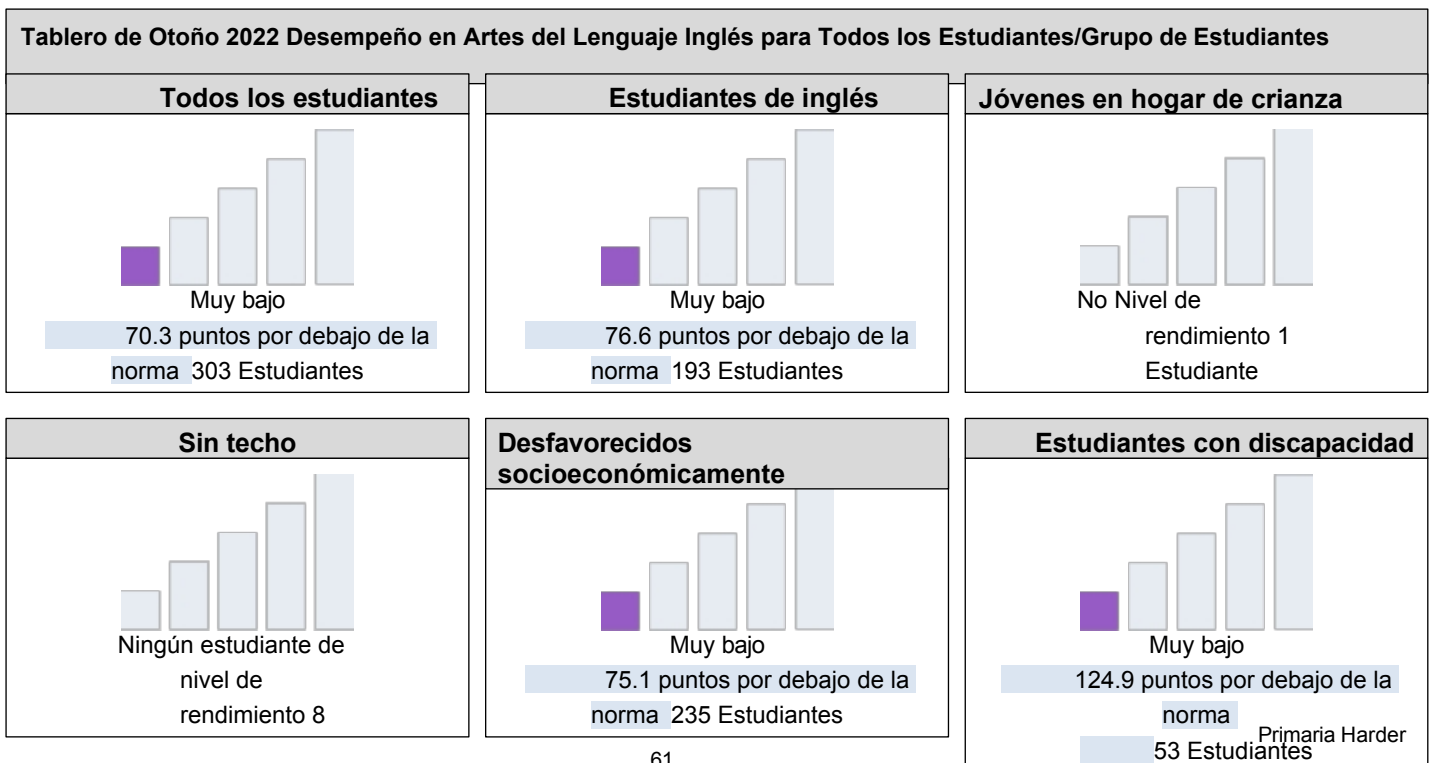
Tablero de Otoño 2022 Desempeño en Artes del Lenguaje Inglés para Todos los Estudiantes/Grupo de Estudiantes

Todos los estudiantes

Muy bajo

70.3 puntos por debajo de la norma 303 Estudiantes

Estudiantes de inglés

Muy bajo

76.6 puntos por debajo de la norma 193 Estudiantes

Jóvenes en hogar de crianza

No Nivel de rendimiento 1 Estudiante

Sin techo

Ningún estudiante de nivel de rendimiento 8

Desfavorecidos socioeconómicamente

Muy bajo

75.1 puntos por debajo de la norma 235 Estudiantes

Estudiantes con discapacidad

Muy bajo

124.9 puntos por debajo de la norma

53 Estudiantes

Primaria Harder

61